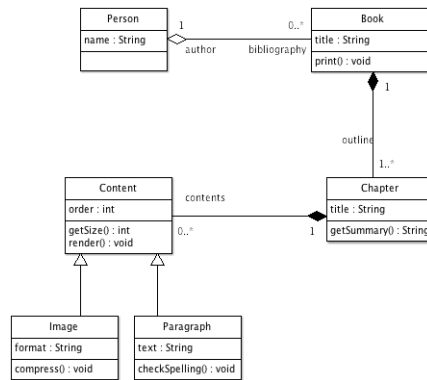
Person
name : String

1
author

0..*
bibliography

Book
title : String
print() : void

1

outline

1..*

Content
order : int
getSize() : int
render() : void

contents

0..*

1

Chapter
title : String
getSummary() : String

Image
format : String
compress() : void

Paragraph
text : String
checkSpelling() : void